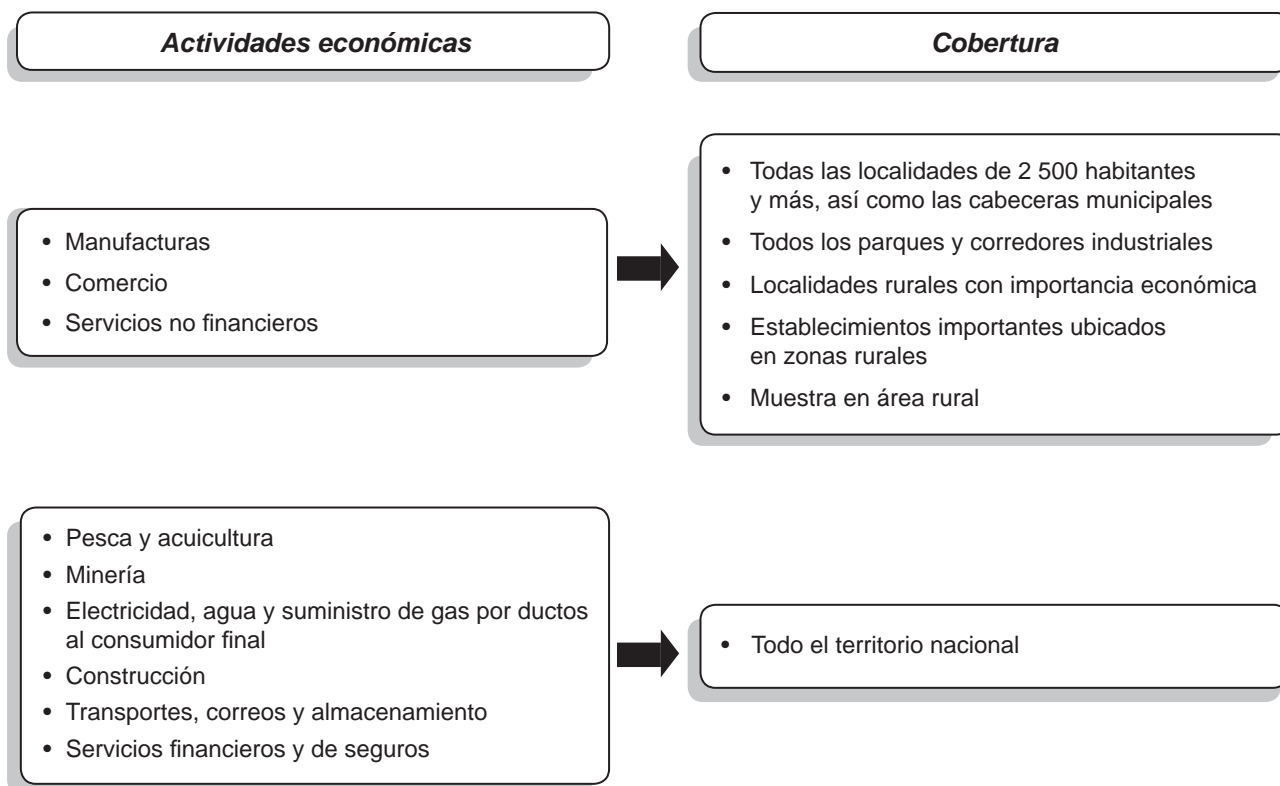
Actividades económicas

Cobertura

• Manufacturas
• Comercio
• Servicios no financieros

• Todas las localidades de 2 500 habitantes y más, así como las cabeceras municipales
• Todos los parques y corredores industriales
• Localidades rurales con importancia económica
• Establecimientos importantes ubicados en zonas rurales
• Muestra en área rural

• Pesca y acuicultura
• Minería
• Electricidad, agua y suministro de gas por ductos al consumidor final
• Construcción
• Transportes, correos y almacenamiento
• Servicios financieros y de seguros

• Todo el territorio nacional